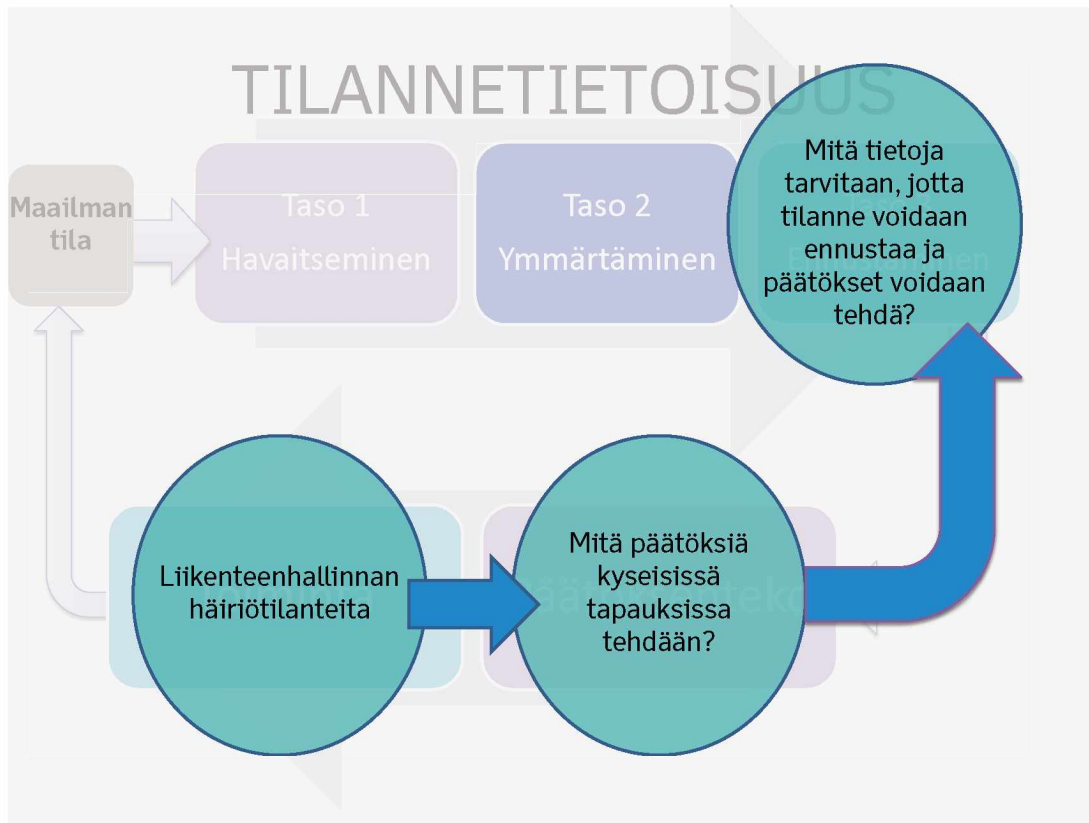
TILANNETIETOISUUS

Maailman tila

Taso 1
Havaitseminen

Taso 2
Ymmärtäminen

Mitä tietoja tarvitaan, jotta tilanne voidaan ennustaa ja päätökset voidaan tehdä?

Liikenteenhallinnan häiriötilanteita

Mitä päätöksiä kyseisissä tapauksissa tehdään?